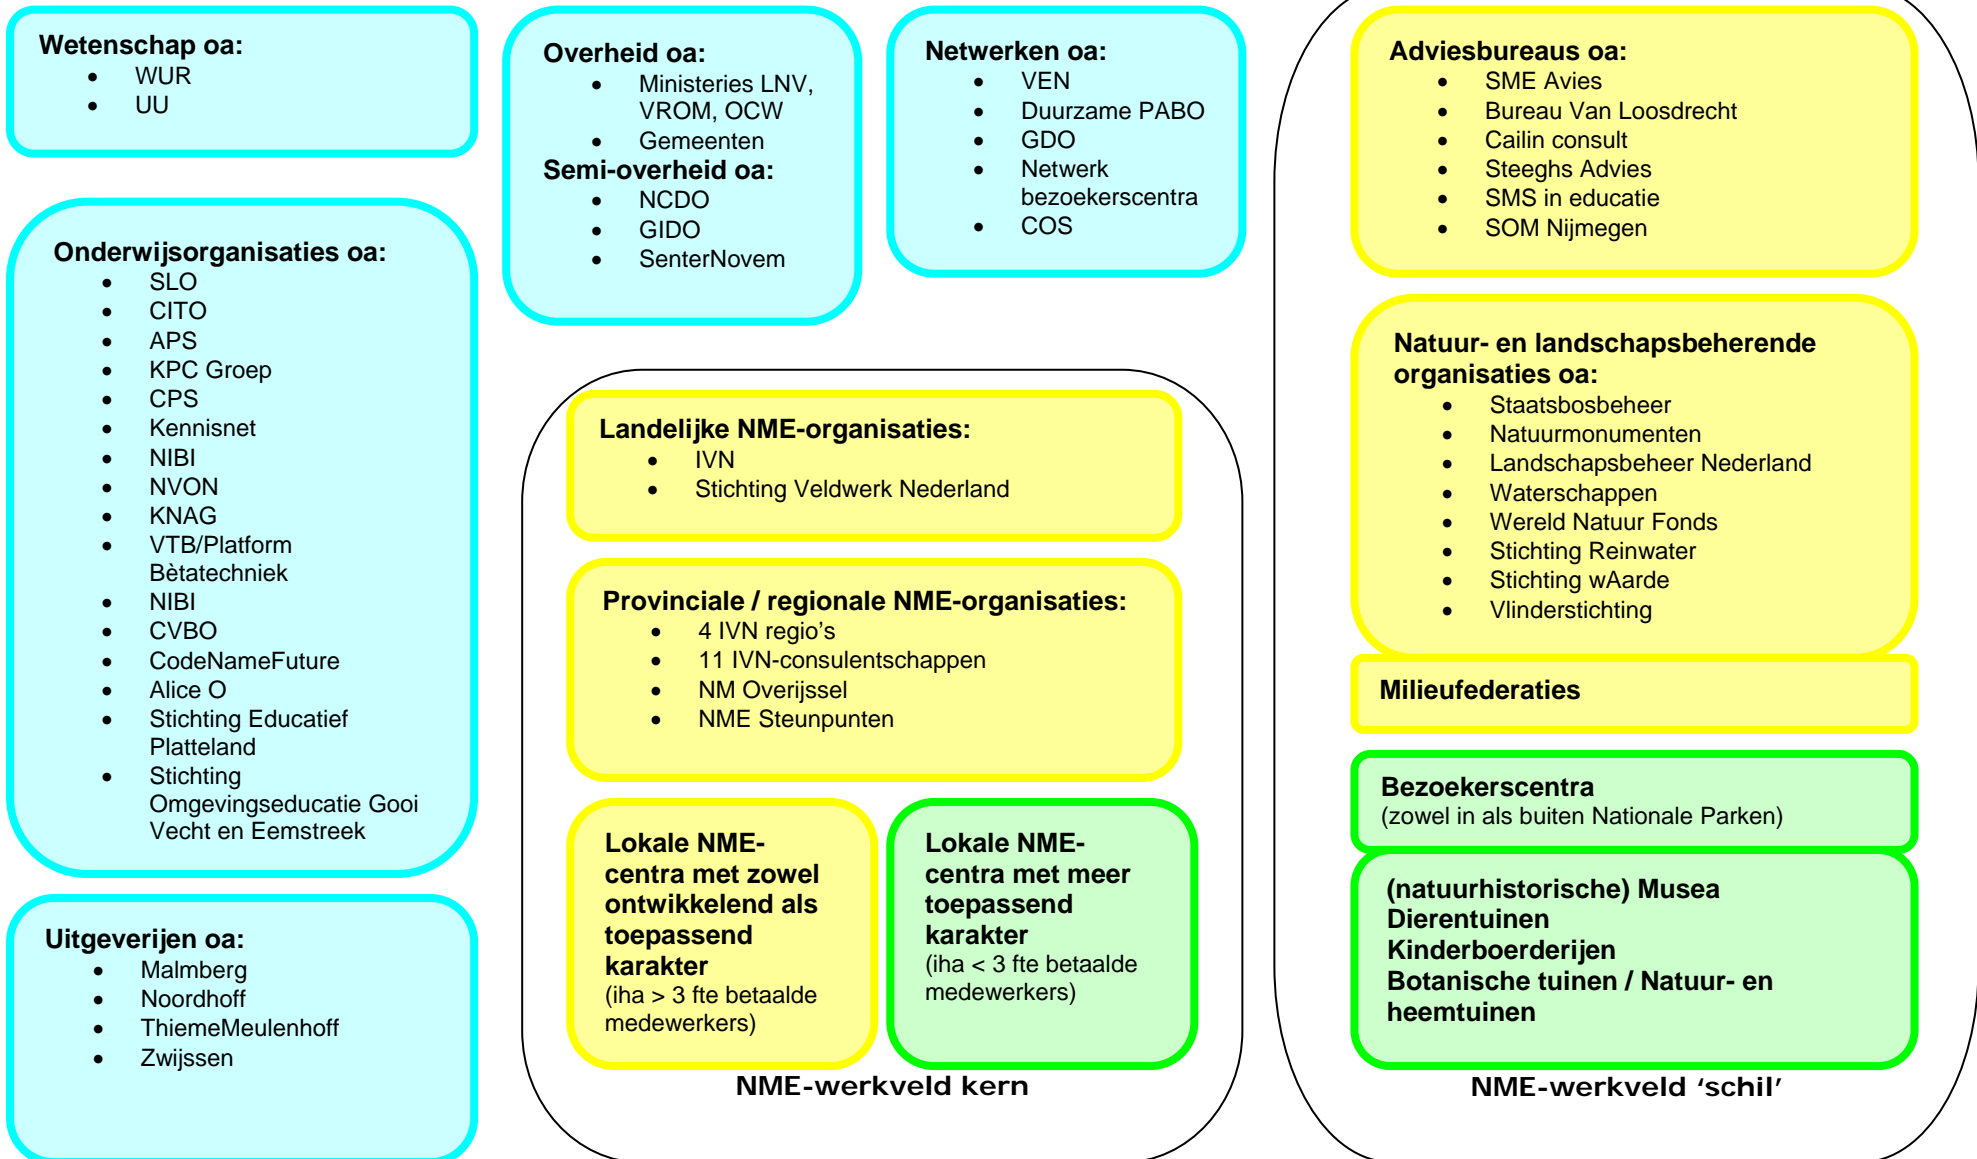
Wetenschap oa:
- WUR
- UU

Onderwijsorganisaties oa:
- SLO
- CITO
- APS
- KPC Groep
- CPS
- Kennisnet
- NIBI
- NVON
- KNAG
- VTB/Platform Bètatechniek
- NIBI
- CVBO
- CodeNameFuture
- Alice O
- Stichting Educatief Platteland
- Stichting Omgevingseducatie Gooi Vecht en Eemstreek

Uitgeverijen oa:
- Malmberg
- Noordhoff
- ThiemeMeulenhoff
- Zwijssen

Overheid oa:
- Ministeries LNV, VROM, OCW
- Gemeenten

Semi-overheid oa:
- NCDO
- GIDO
- SenterNovem

Netwerken oa:
- VEN
- Duurzame PABO
- GDO
- Netwerk bezoekerscentra
- COS

Landelijke NME-organisaties:
- IVN
- Stichting Veldwerk Nederland

Provinciale / regionale NME-organisaties:
- 4 IVN regio's
- 11 IVN-consulentschappen
- NM Overijssel
- NME Steunpunten

Lokale NME-centra met zowel ontwikkelend als toepassend karakter
(iha > 3 fte betaalde medewerkers)

Lokale NME-centra met meer toepassend karakter
(iha < 3 fte betaalde medewerkers)

NME-werkveld kern

Adviesbureaus oa:
- SME Avies
- Bureau Van Loosdrecht
- Cailin consult
- Steeghs Advies
- SMS in educatie
- SOM Nijmegen

Natuur- en landschapsbeherende organisaties oa:
- Staatsbosbeheer
- Natuurmonumenten
- Landschapsbeheer Nederland
- Waterschappen
- Wereld Natuur Fonds
- Stichting Reinwater
- Stichting wAarde
- Vlinderstichting

Milieufederaties

Bezoekerscentra
(zowel in als buiten Nationale Parken)

(natuurhistorische) Musea
Dierentuinen
Kinderboerderijen
Botanische tuinen / Natuur- en heemtuinen

NME-werkveld 'schil'